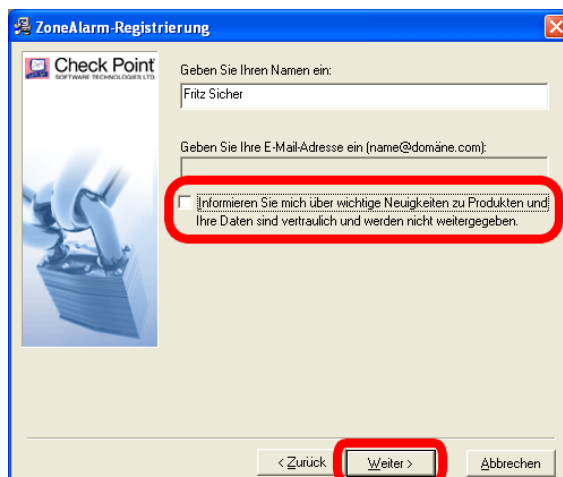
ZoneAlarm-Registrierung

Check Point
SOFTWARE TECHNOLOGIES LTD.

Geben Sie Ihren Namen ein:

Fritz Sicher

Geben Sie Ihre E-Mail-Adresse ein (name@domäne.com):

Informieren Sie mich über wichtige Neuigkeiten zu Produkten und Ihre Daten sind vertraulich und werden nicht weitergegeben.

< Zurück

Weiter >

Abbrechen